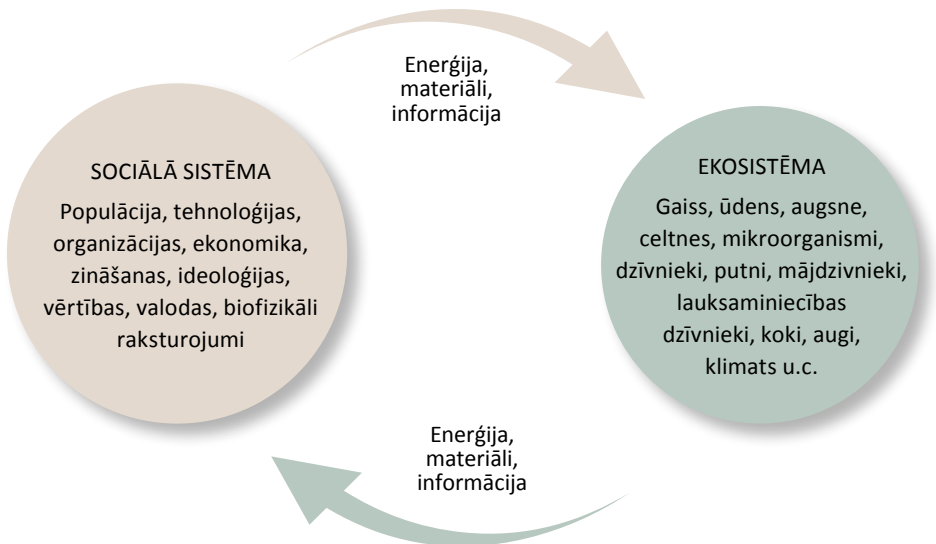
Enerģija, materiāli, informācija

SOCIĀLĀ SISTĒMA

Populācija, tehnoloģijas, organizācijas, ekonomika, zināšanas, ideoloģijas, vērtības, valodas, biofizikāli raksturojumi

EKOSISTĒMA

Gaiss, ūdens, augsne, celtnes, mikroorganismi, dzīvnieki, putni, mājdzivnieki, lauksaminiecības dzīvnieki, koki, augi, klimats u.c.

Enerģija, materiāli, informācija